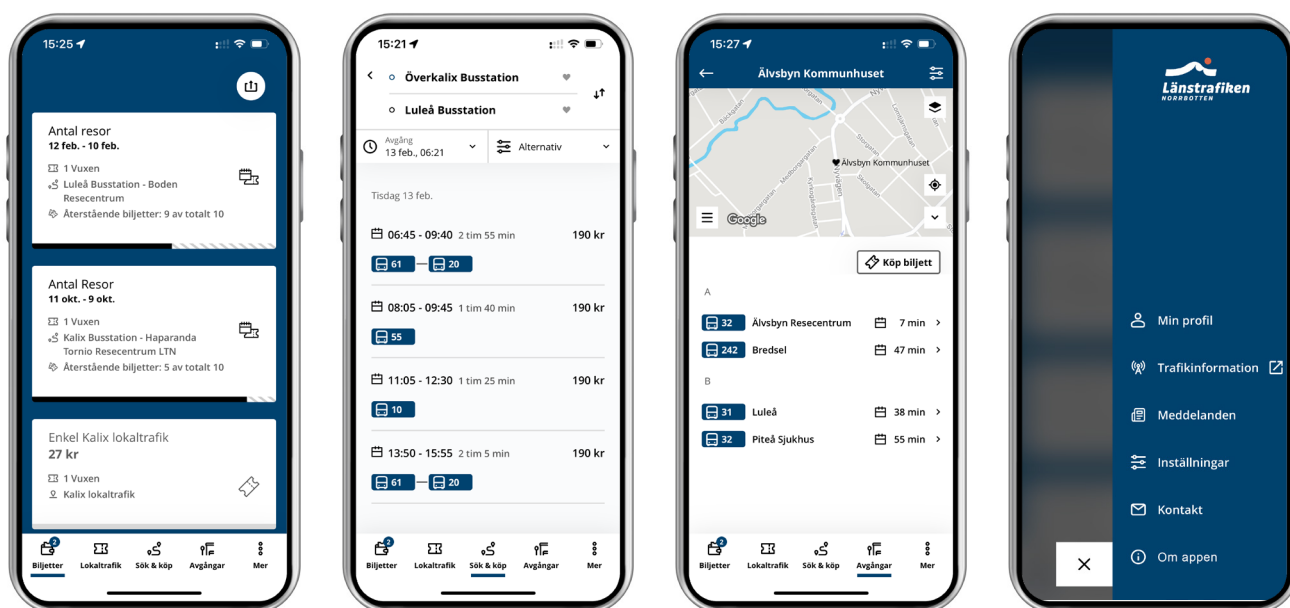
15:25

Antal resor
12 feb. - 10 feb.
1 Vuxen
Luleå Busstation - Boden Resecentrum
Återstående biljetter: 9 av totalt 10

Antal Resor
11 okt. - 9 okt.
1 Vuxen
Kalix Busstation - Haparanda Tornio Resecentrum LTN
Återstående biljetter: 5 av totalt 10

Enkel Kalix lokaltrafik
27 kr
1 Vuxen
Kalix lokaltrafik

2
Biljetter Lokaltrafik Sök & köp Avgångar Mer

15:21

Överkalix Busstation
Luleå Busstation
Avgång
13 feb., 06:21
Alternativ

Tisdag 13 feb.

06:45 - 09:40 2 tim 55 min 190 kr
61 20

08:05 - 09:45 1 tim 40 min 190 kr
55

11:05 - 12:30 1 tim 25 min 190 kr
10

13:50 - 15:55 2 tim 5 min 190 kr
61 20

2
Biljetter Lokaltrafik Sök & köp Avgångar Mer

15:27

Älvsbyn Kommunhuset
Älvsbyn Kommunhuset
Google

Köp biljett

A
32 Älvsbyn Resecentrum 7 min
242 Bredsel 47 min

B
31 Luleå 38 min
32 Piteå Sjukhus 55 min

2
Biljetter Lokaltrafik Sök & köp Avgångar Mer

Länstrafiken NORRBOTTEN

Min profil
Trafikinformation
Meddelanden
Inställningar
Kontakt
Om appen